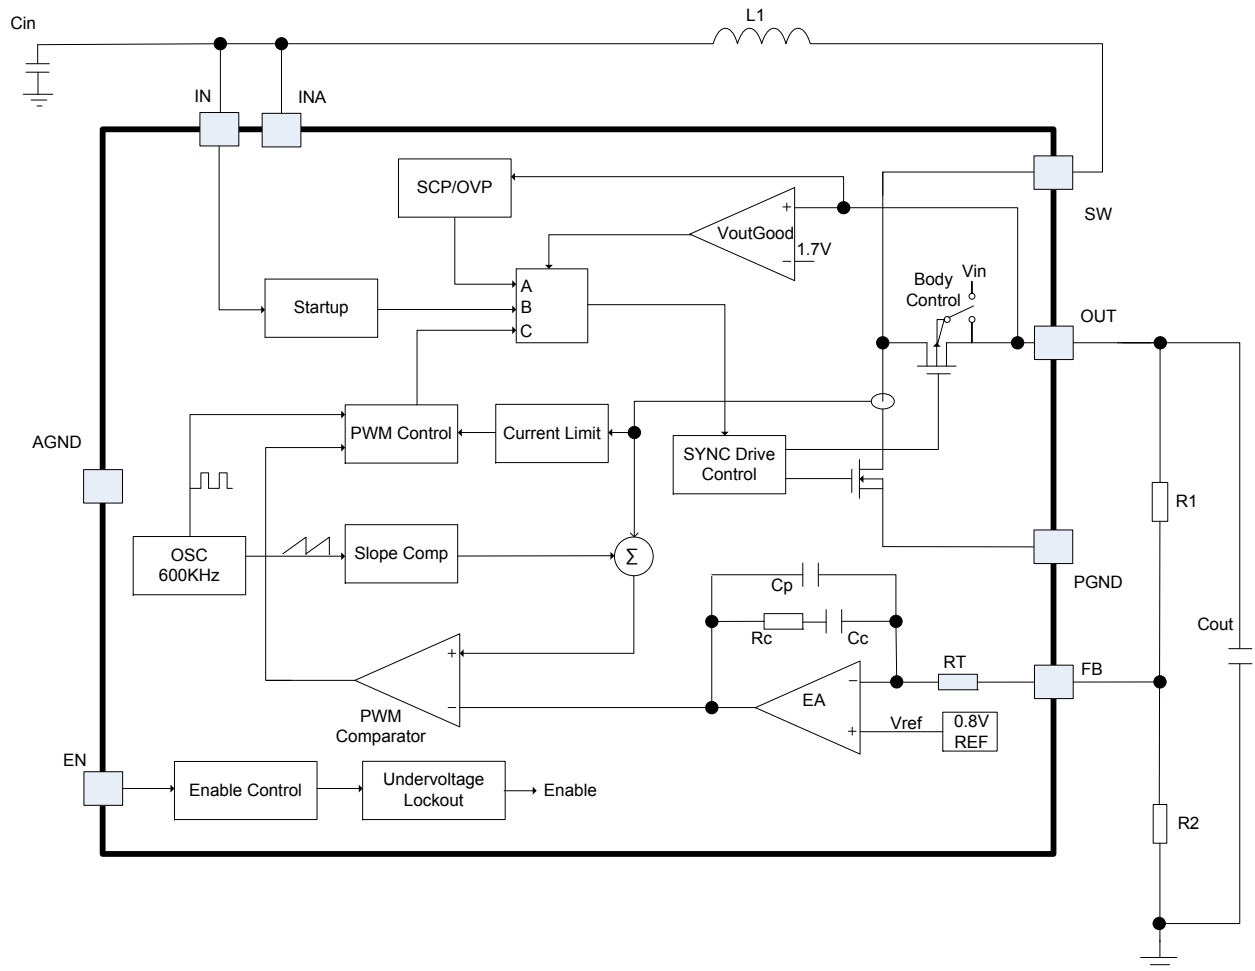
Cin

L1

IN

INA

SCP/OVP

SW

+

VoutGood

−

1.7V

Vin

Body Control

Startup

A

B

C

OUT

PWM Control

Current Limit

SYNC Drive Control

AGND

R1

OSC 600KHz

Slope Comp

$\Sigma$

PGND

Cp

Cout

Rc

Cc

+

RT

−

FB

−

EA

PWM Comparator

+

Vref

0.8V REF

EN

Enable Control

Undervoltage Lockout

Enable

R2